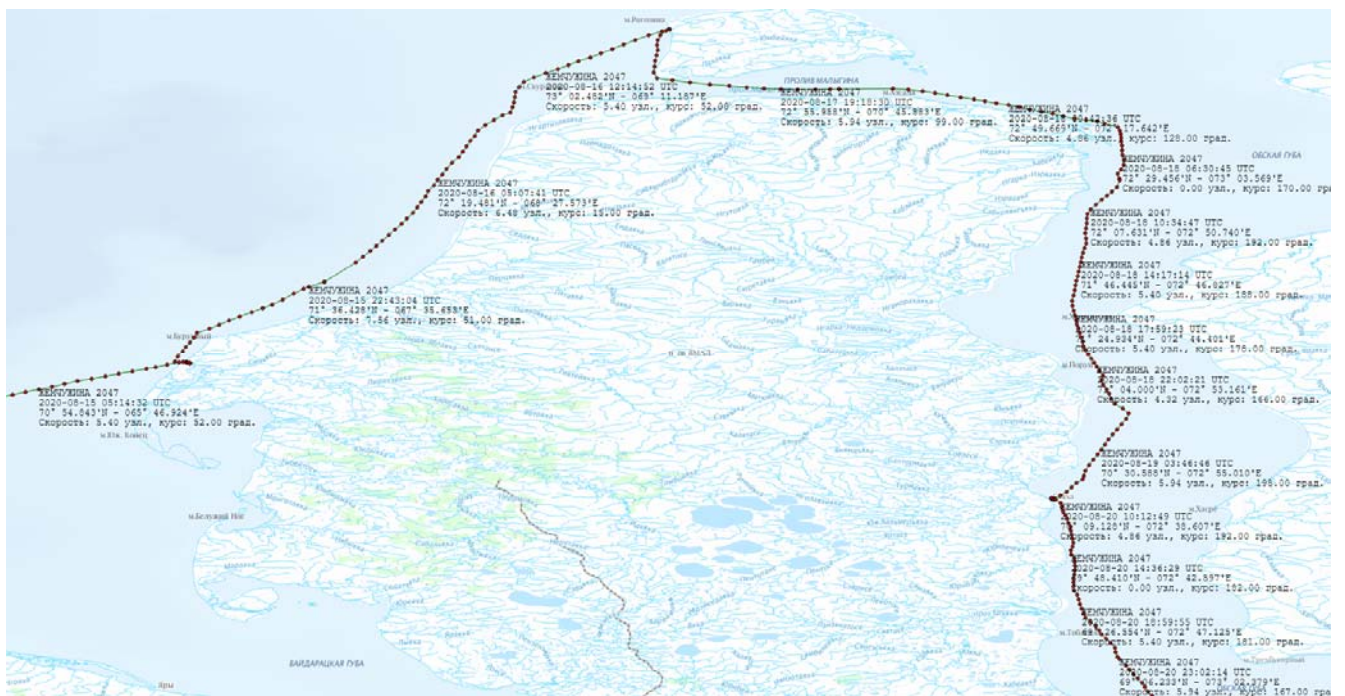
м.Розтшина

ЖЕМЧУЖИНА 2047
2020-08-16 12:14:52 UTC
73° 02.482'N - 068° 11.187'E
Скорость: 5.40 узл., курс: 52.00 град.

ПРОЛИВ МАЛЫГИНА

ЖЕМЧУЖИНА 2047
2020-08-17 19:18:30 UTC
72° 55.988'N - 070° 45.883'E
Скорость: 5.94 узл., курс: 99.00 град.

ЖЕМЧУЖИНА 2047
2020-08-18 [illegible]:42:36 UTC
72° 49.669'N - 07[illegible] 17.642'E
Скорость: 4.86 узл., курс: 128.00 град.

ОБСКАЯ ГУБА

ЖЕМЧУЖИНА 2047
2020-08-18 06:30:45 UTC
72° 29.456'N - 073° 03.569'E
Скорость: 0.00 узл., курс: 170.00 гра

ЖЕМЧУЖИНА 2047
2020-08-16 05:07:41 UTC
72° 19.481'N - 068° 27.573'E
Скорость: 6.48 узл., курс: 15.00 град.

ЖЕМЧУЖИНА 2047
2020-08-18 10:54:47 UTC
72° 07.631'N - 072° 50.740'E
Скорость: 4.86 узл., курс: 192.00 град.

ЖЕМЧУЖИНА 2047
2020-08-15 22:43:04 UTC
71° 36.426'N - 067° 35.458'E
Скорость: 7.56 узл., курс: 51.00 град.

ЖЕМЧУЖИНА 2047
2020-08-18 14:17:14 UTC
71° 46.445'N - 072° 46.827'E
Скорость: 5.40 узл., курс: 188.00 град.

ЖЕМЧУЖИНА 2047
2020-08-18 17:59:23 UTC
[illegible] 24.934'N - 072° 44.401'E
Скорость: 5.40 узл., курс: 176.00 град.

ЖЕМЧУЖИНА 2047
2020-08-18 22:02:21 UTC
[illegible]° 04.000'N - 072° 53.161'E
Скорость: 4.32 узл., курс: 166.00 град.

ЖЕМЧУЖИНА 2047
2020-08-15 05:14:32 UTC
70° 54.843'N - 065° 46.924'E
Скорость: 5.40 узл., курс: 52.00 град.

ЖЕМЧУЖИНА 2047
2020-08-19 03:46:46 UTC
70° 30.585'N - 072° 55.010'E
Скорость: 5.94 узл., курс: 198.00 град.

ЖЕМЧУЖИНА 2047
2020-08-20 10:12:49 UTC
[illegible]° 09.126'N - 072° 38.607'E
Скорость: 4.86 узл., курс: 192.00 град.

ЖЕМЧУЖИНА 2047
2020-08-20 14:36:29 UTC
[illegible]° 48.410'N - 072° 42.597'E
Скорость: 0.00 узл., курс: 162.00 град.

ЖЕМЧУЖИНА 2047
2020-08-20 18:59:55 UTC
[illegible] 26.554'N - 072° 47.125'E
Скорость: 5.40 узл., курс: 181.00 град.

БАЙДАРАЦКАЯ ГУБА

ЖЕМЧУЖИНА 2047
20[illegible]-08-20 23:02:14 UTC
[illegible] 06.233'N - 07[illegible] 02.379'E
Скорость: 5.94 узл., курс: 167.00 гра